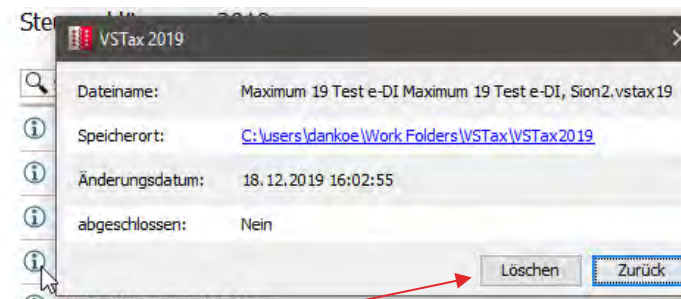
Ste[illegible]

VSTax 2019

Dateiname: Maximum 19 Test e-DI Maximum 19 Test e-DI, Sion2.vstax19

Speicherort: C:\users\dankoe\Work Folders\VSTax\VSTax2019

Änderungsdatum: 18.12.2019 16:02:55

abgeschlossen: Nein

Löschen

Zurück